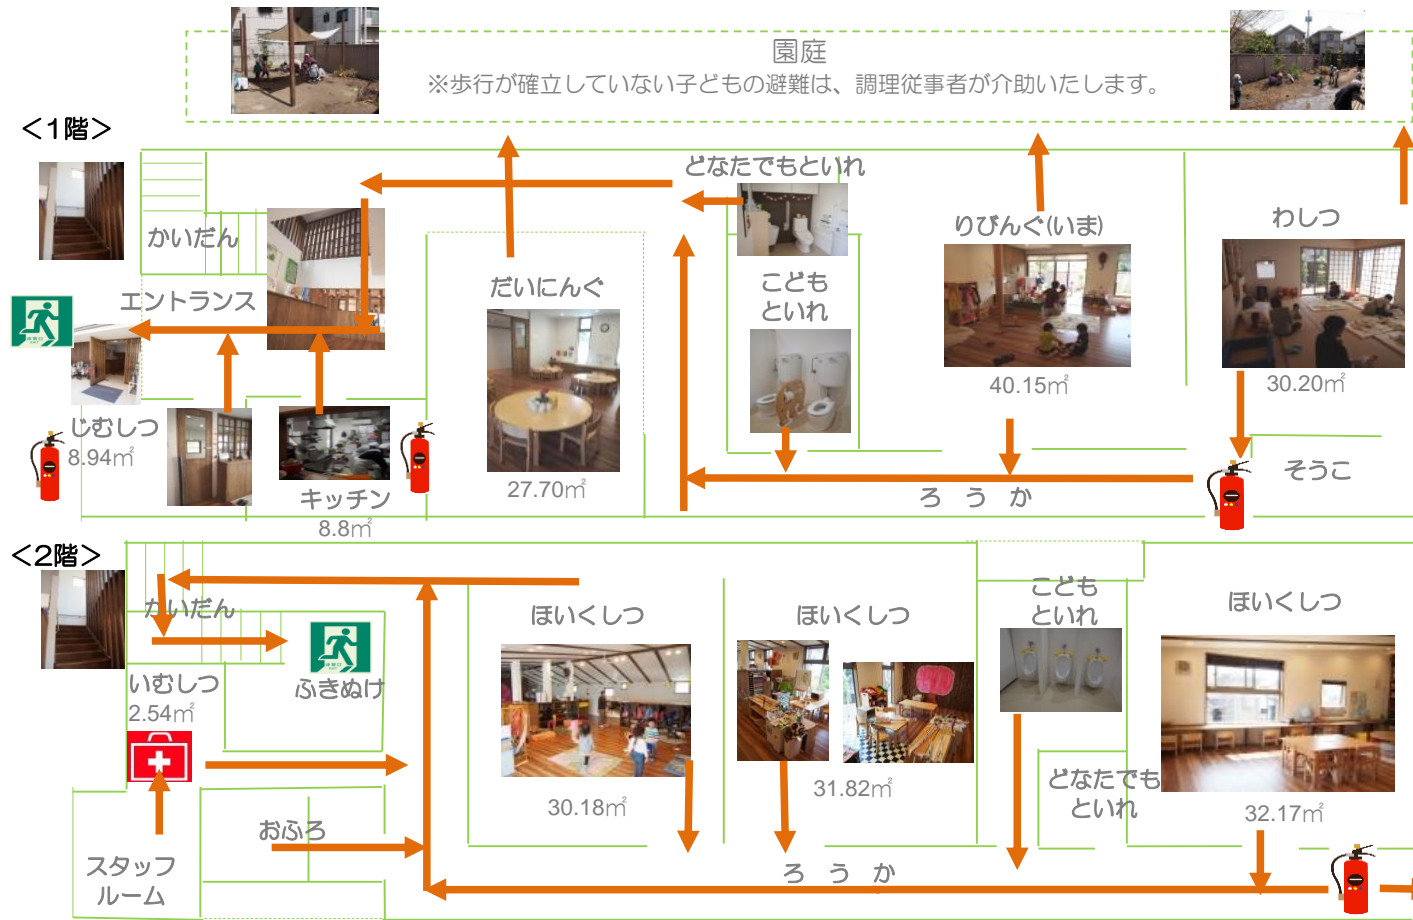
園庭
※歩行が確立していない子どもの避難は、調理従事者が介助いたします。

＜1階＞

かいだん

エントランス

じむしつ
8.94㎡

キッチン
8.8㎡

だいにんぐ
27.70㎡

どなたでもといれ

こども
といれ

りびんぐ(いま)
40.15㎡

わしつ
30.20㎡

そうこ

ろ う か

＜2階＞

かいだん

ふきぬけ

いむしつ
2.54㎡

おふろ

スタッフ
ルーム

ほいくしつ
30.18㎡

ほいくしつ
31.82㎡

こども
といれ

どなたでも
といれ

ほいくしつ
32.17㎡

ろ う か